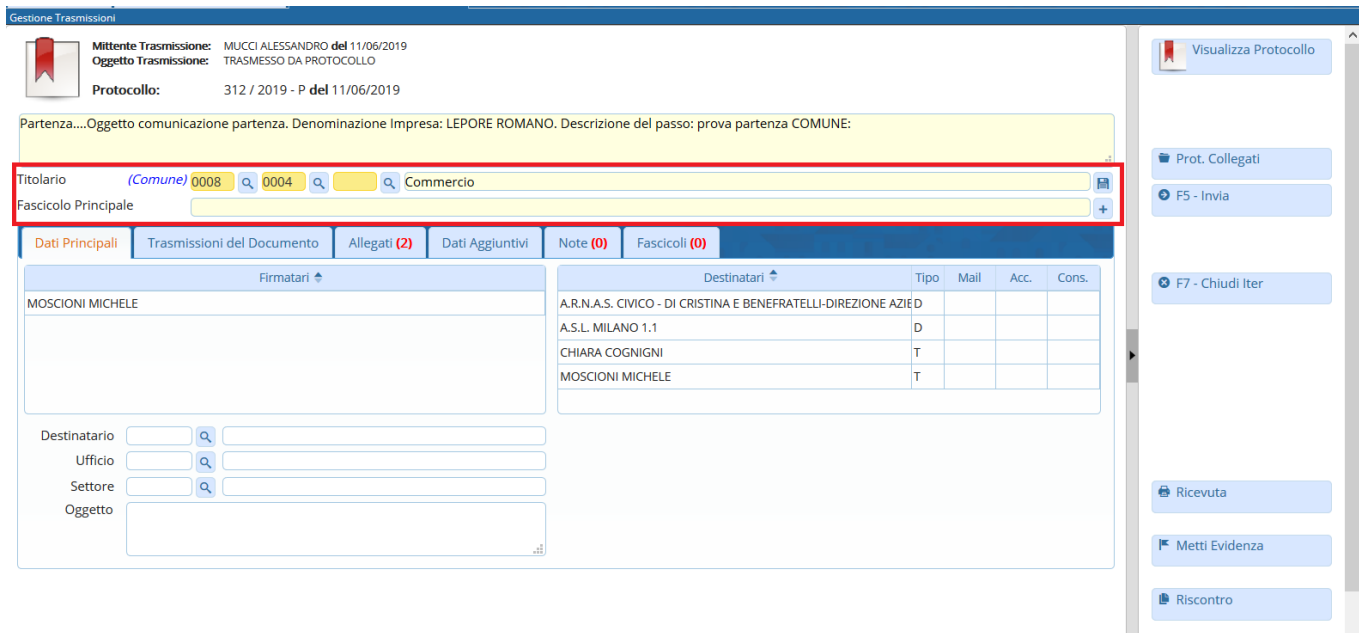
Gestione Trasmissioni

Mittente Trasmissione: MUCCI ALESSANDRO del 11/06/2019
Oggetto Trasmissione: TRASMESSO DA PROTOCOLLO

Protocollo: 312 / 2019 - P del 11/06/2019

Partenza....Oggetto comunicazione partenza. Denominazione Impresa: LEPORE ROMANO. Descrizione del passo: prova partenza COMUNE:

Titolario (Comune) 0008 0004 Commercio
Fascicolo Principale

Dati Principali | Trasmissioni del Documento | Allegati (2) | Dati Aggiuntivi | Note (0) | Fascicoli (0)

| Firmatari |
|---|
| MOSCIONI MICHELE |

| Destinatari | Tipo | Mail | Acc. | Cons. |
|---|---|---|---|---|
| A.R.N.A.S. CIVICO - DI CRISTINA E BENEFRATELLI-DIREZIONE AZIE | D | | | |
| A.S.L. MILANO 1.1 | D | | | |
| CHIARA COGNIGNI | T | | | |
| MOSCIONI MICHELE | T | | | |

Destinatario
Ufficio
Settore
Oggetto

Visualizza Protocollo
Prot. Collegati
F5 - Invia
F7 - Chiudi Iter
Ricevuta
Metti Evidenza
Riscontro